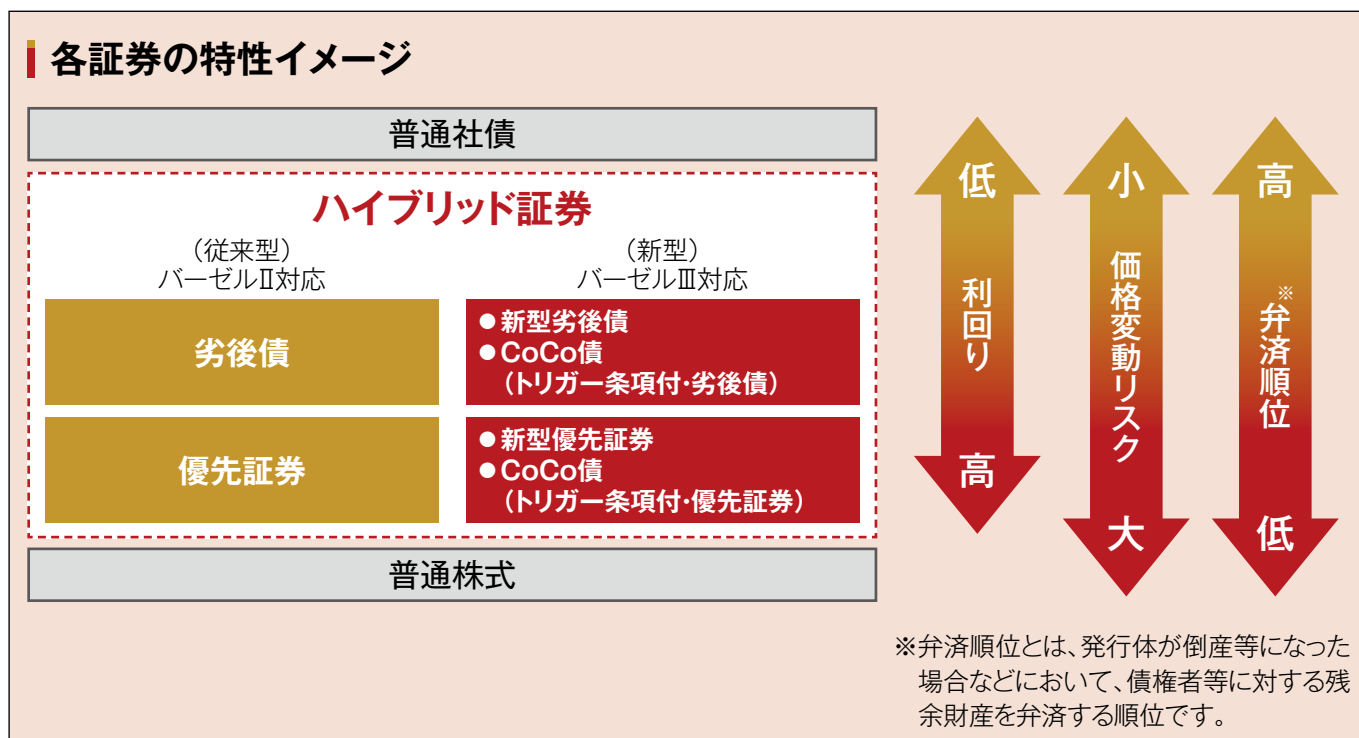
各証券の特性イメージ

普通社債

ハイブリッド証券

（従来型）
バーゼルⅡ対応

（新型）
バーゼルⅢ対応

劣後債

● 新型劣後債
● CoCo債
（トリガー条項付・劣後債）

優先証券

● 新型優先証券
● CoCo債
（トリガー条項付・優先証券）

普通株式

低
利回り
高

小
価格変動リスク
大

高
※弁済順位
低

※弁済順位とは、発行体が倒産等になった場合などにおいて、債権者等に対する残余財産を弁済する順位です。